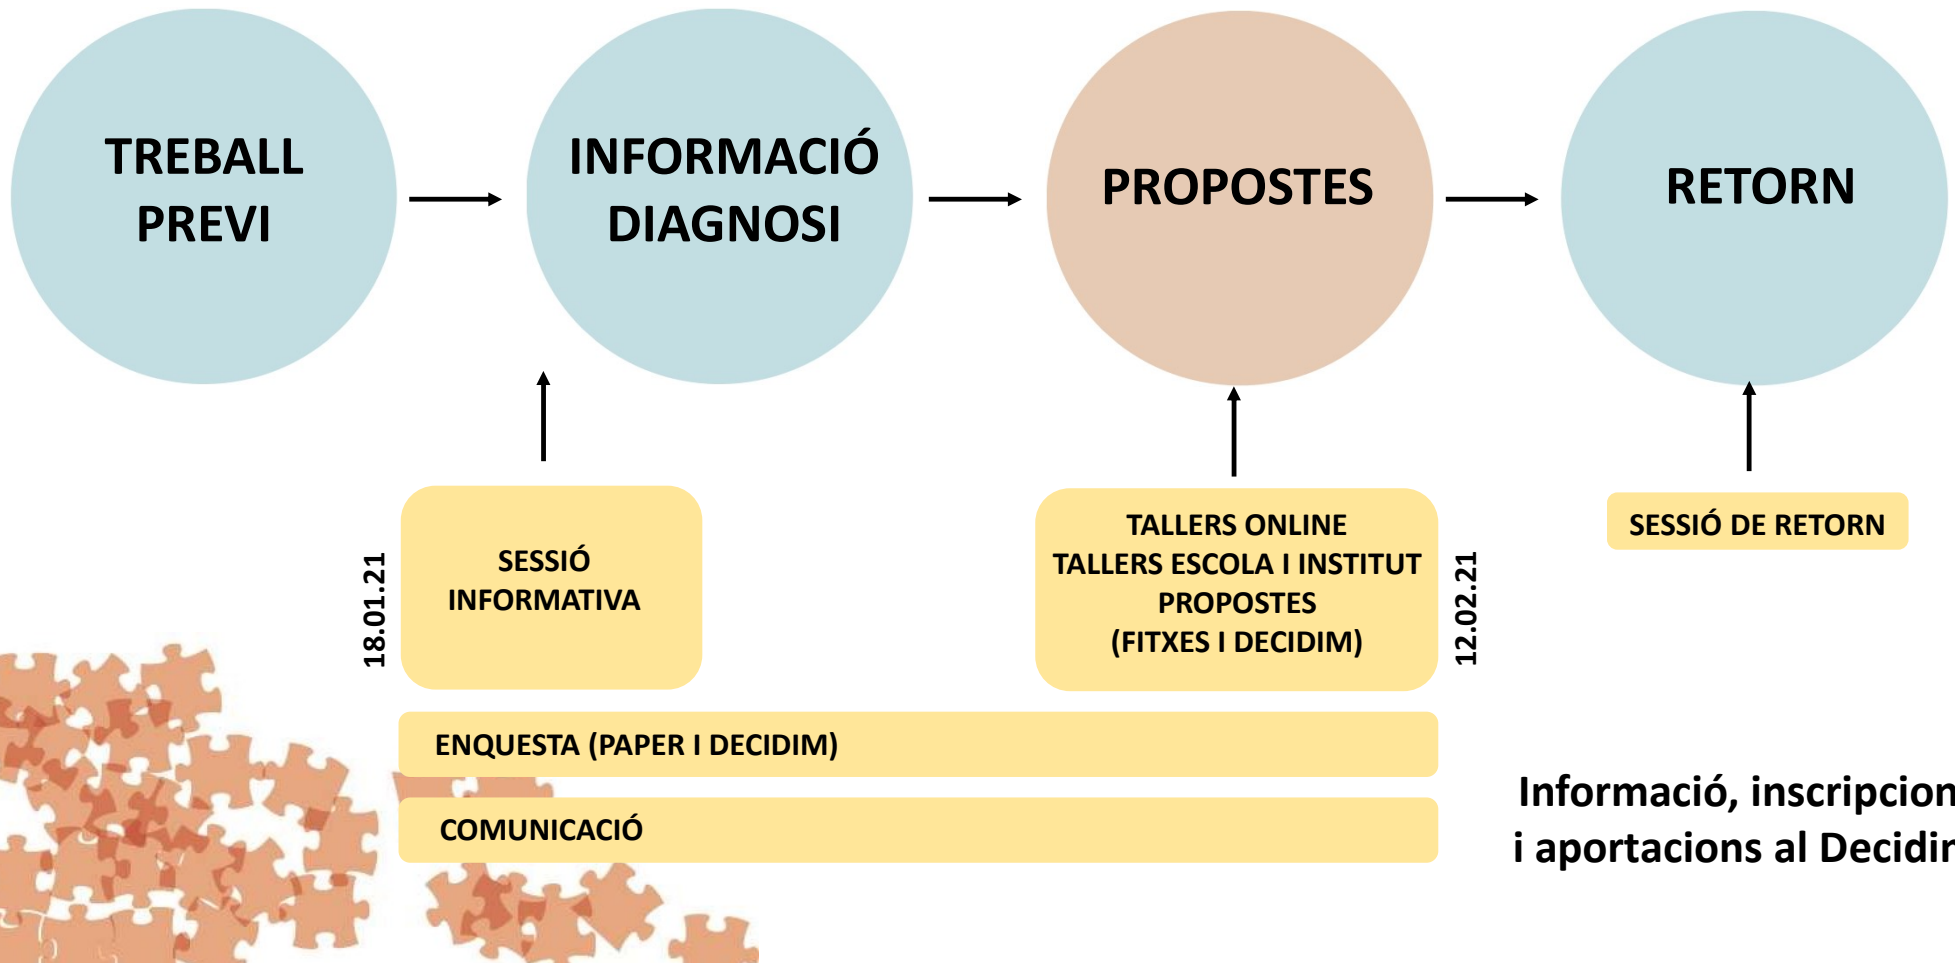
TREBALL PREVI

INFORMACIÓ DIAGNOSI

PROPOSTES

RETORN

18.01.21

SESSIÓ INFORMATIVA

TALLERS ONLINE
TALLERS ESCOLA I INSTITUT
PROPOSTES
(FITXES I DECIDIM)

12.02.21

SESSIÓ DE RETORN

ENQUESTA (PAPER I DECIDIM)

COMUNICACIÓ

Informació, inscripcion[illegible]
i aportacions al Decidi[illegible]